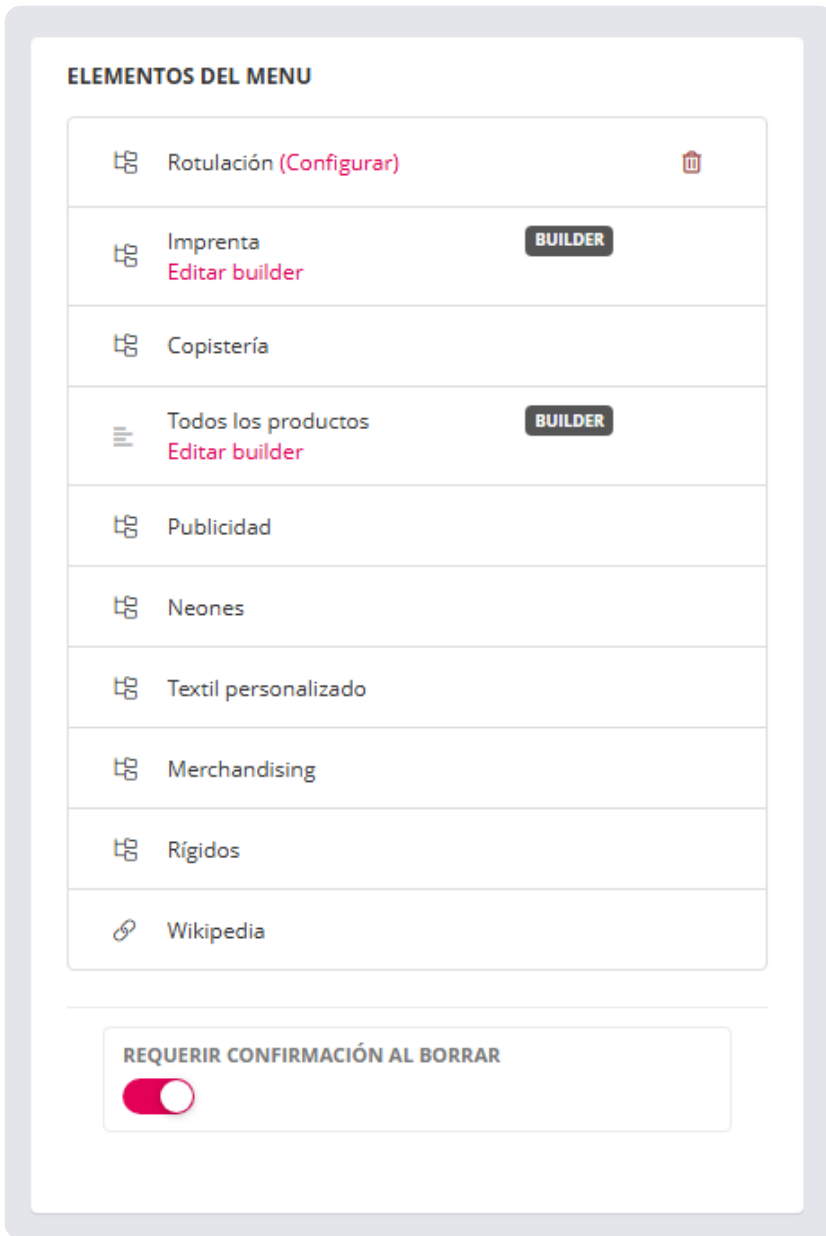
ELEMENTOS DEL MENU

Rotulación (Configurar)

Imprenta
Editar builder
BUILDER

Copistería

Todos los productos
Editar builder
BUILDER

Publicidad

Neones

Textil personalizado

Merchandising

Rígidos

Wikipedia

REQUERIR CONFIRMACIÓN AL BORRAR